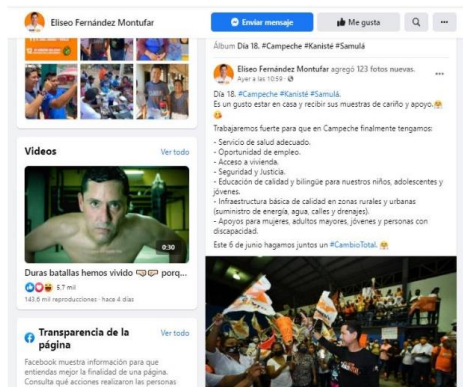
Eliseo Fernández Montufar

Enviar mensaje

Me gusta

Álbum Día 18. #Campeche #Kanisté #Samulá

Eliseo Fernández Montufar agregó 123 fotos nuevas.
Ayer a las 10:59 ·

Día 18. #Campeche #Kanisté #Samulá.
Es un gusto estar en casa y recibir sus muestras de cariño y apoyo.

Trabajaremos fuerte para que en Campeche finalmente tengamos:

- Servicio de salud adecuado.
- Oportunidad de empleo.
- Acceso a vivienda.
- Seguridad y Justicia.
- Educación de calidad y bilingüe para nuestros niños, adolescentes y jóvenes.
- Infraestructura básica de calidad en zonas rurales y urbanas (suministro de energía, agua, calles y drenajes).
- Apoyos para mujeres, adultos mayores, jóvenes y personas con discapacidad.

Este 6 de junio hagamos juntos un #CambioTotal.

Videos

Ver todo

0:30

Duras batallas hemos vivido porq...

5.7 mil

143.6 mil reproducciones · hace 4 días

Transparencia de la página

Ver todo

Facebook muestra información para que entiendas mejor la finalidad de una página. Consulta qué acciones realizaron las personas